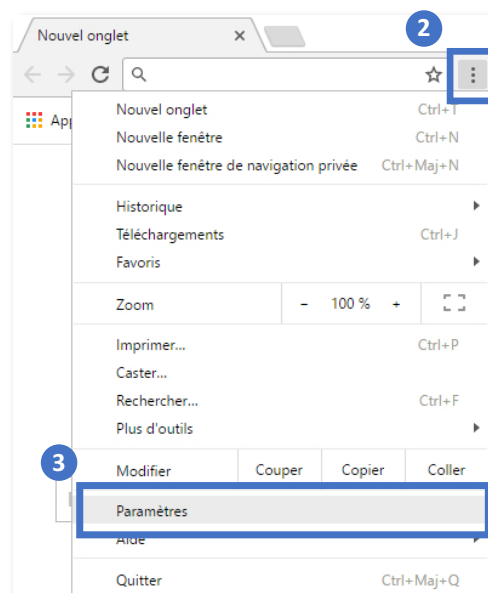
Nouvel onglet ×

2

App

Nouvel onglet Ctrl+T
Nouvelle fenêtre Ctrl+N
Nouvelle fenêtre de navigation privée Ctrl+Maj+N

Historique
Téléchargements Ctrl+J
Favoris

Zoom – 100 % +

Imprimer... Ctrl+P
Caster...
Rechercher... Ctrl+F
Plus d'outils

3

Modifier Couper Copier Coller

Paramètres

Aide

Quitter Ctrl+Maj+Q